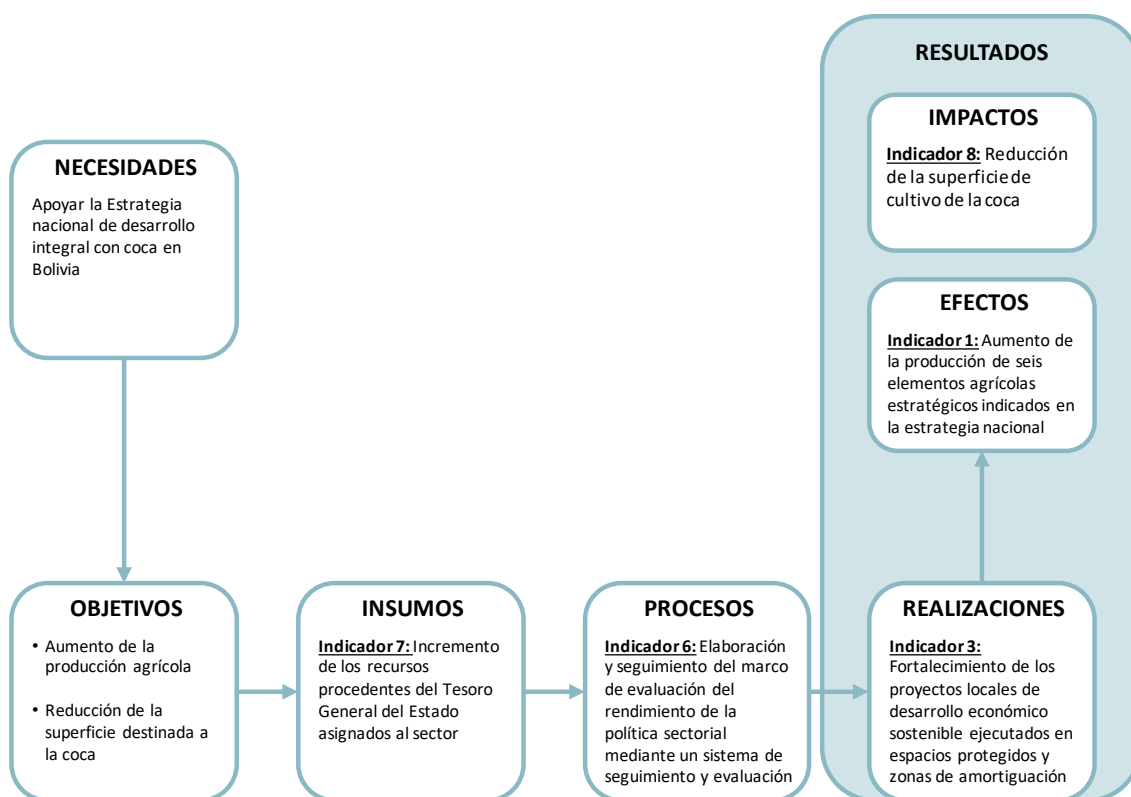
RESULTADOS

IMPACTOS

Indicador 8: Reducción de la superficie de cultivo de la coca

EFECTOS

Indicador 1: Aumento de la producción de seis elementos agrícolas estratégicos indicados en la estrategia nacional

NECESIDADES

Apoyar la Estrategia nacional de desarrollo integral con coca en Bolivia

OBJETIVOS

• Aumento de la producción agrícola

• Reducción de la superficie destinada a la coca

INSUMOS

Indicador 7: Incremento de los recursos procedentes del Tesoro General del Estado asignados al sector

PROCESOS

Indicador 6: Elaboración y seguimiento del marco de evaluación del rendimiento de la política sectorial mediante un sistema de seguimiento y evaluación

REALIZACIONES

Indicador 3: Fortalecimiento de los proyectos locales de desarrollo económico sostenible ejecutados en espacios protegidos y zonas de amortiguación